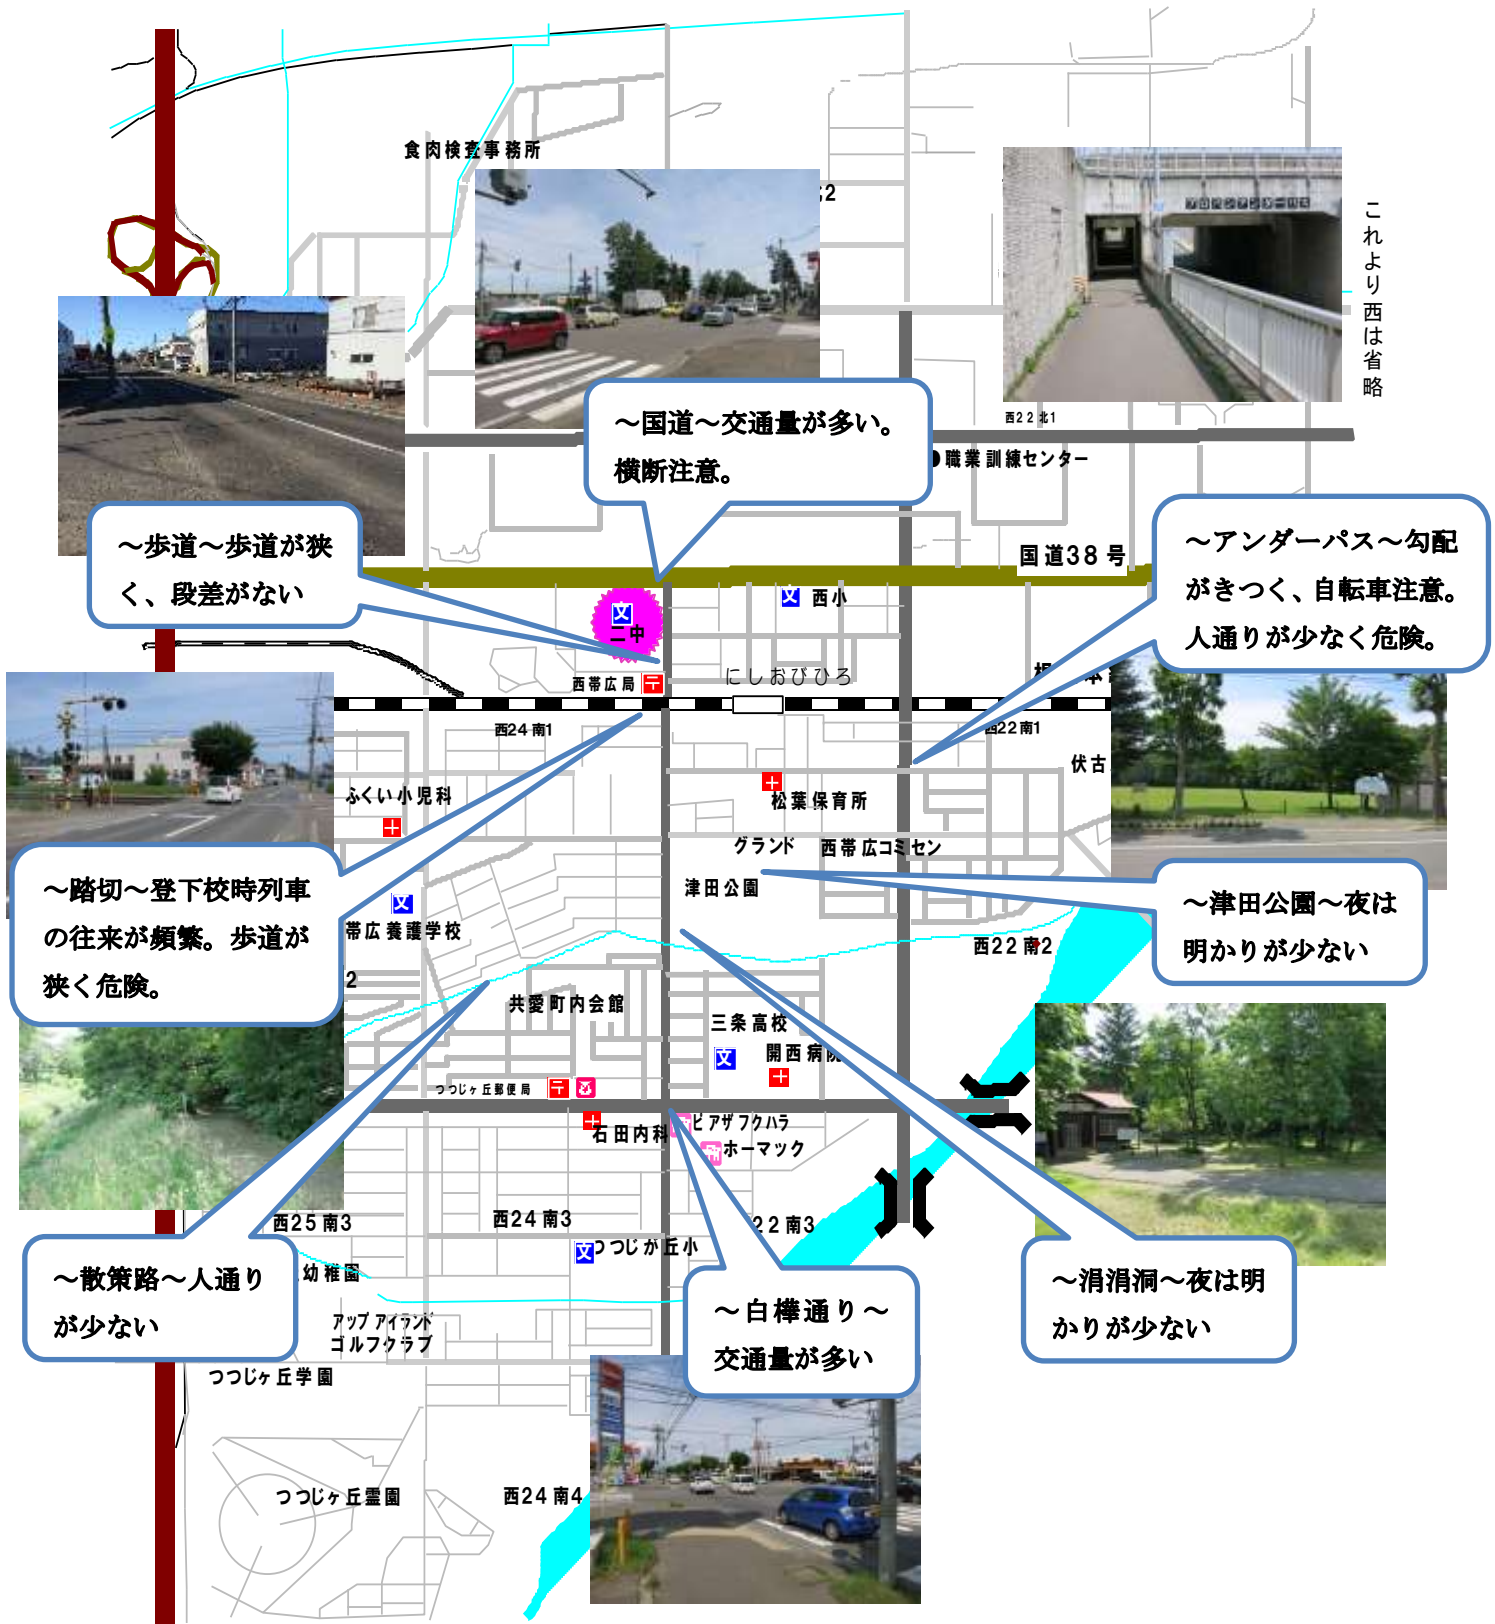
食肉検査事務所

2

これより西は省略

～国道～交通量が多い。横断注意。

西22北1

職業訓練センター

～歩道～歩道が狭く、段差がない

国道38号

～アンダーパス～勾配がきつく、自転車注意。人通りが少なく危険。

文 西小

文 二中

西帯広局

にしおびひろ

西24南1

22南1

伏古

ふくい小児科

松葉保育所

グランド

西帯広コミセン

～踏切～登下校時列車の往来が頻繁。歩道が狭く危険。

津田公園

～津田公園～夜は明かりが少ない

帯広養護学校

西22南2

2

共愛町内会館

三条高校

開西病院

つつじヶ丘郵便局

ピアザフクハラ

石田内科

ホーマック

西25南3

西24南3

22南3

つつじが丘小

～散策路～人通りが少ない

幼稚園

～白樺通り～交通量が多い

～涓涓洞～夜は明かりが少ない

アップアイランドゴルフクラブ

つつじヶ丘学園

つつじヶ丘霊園

西24南4